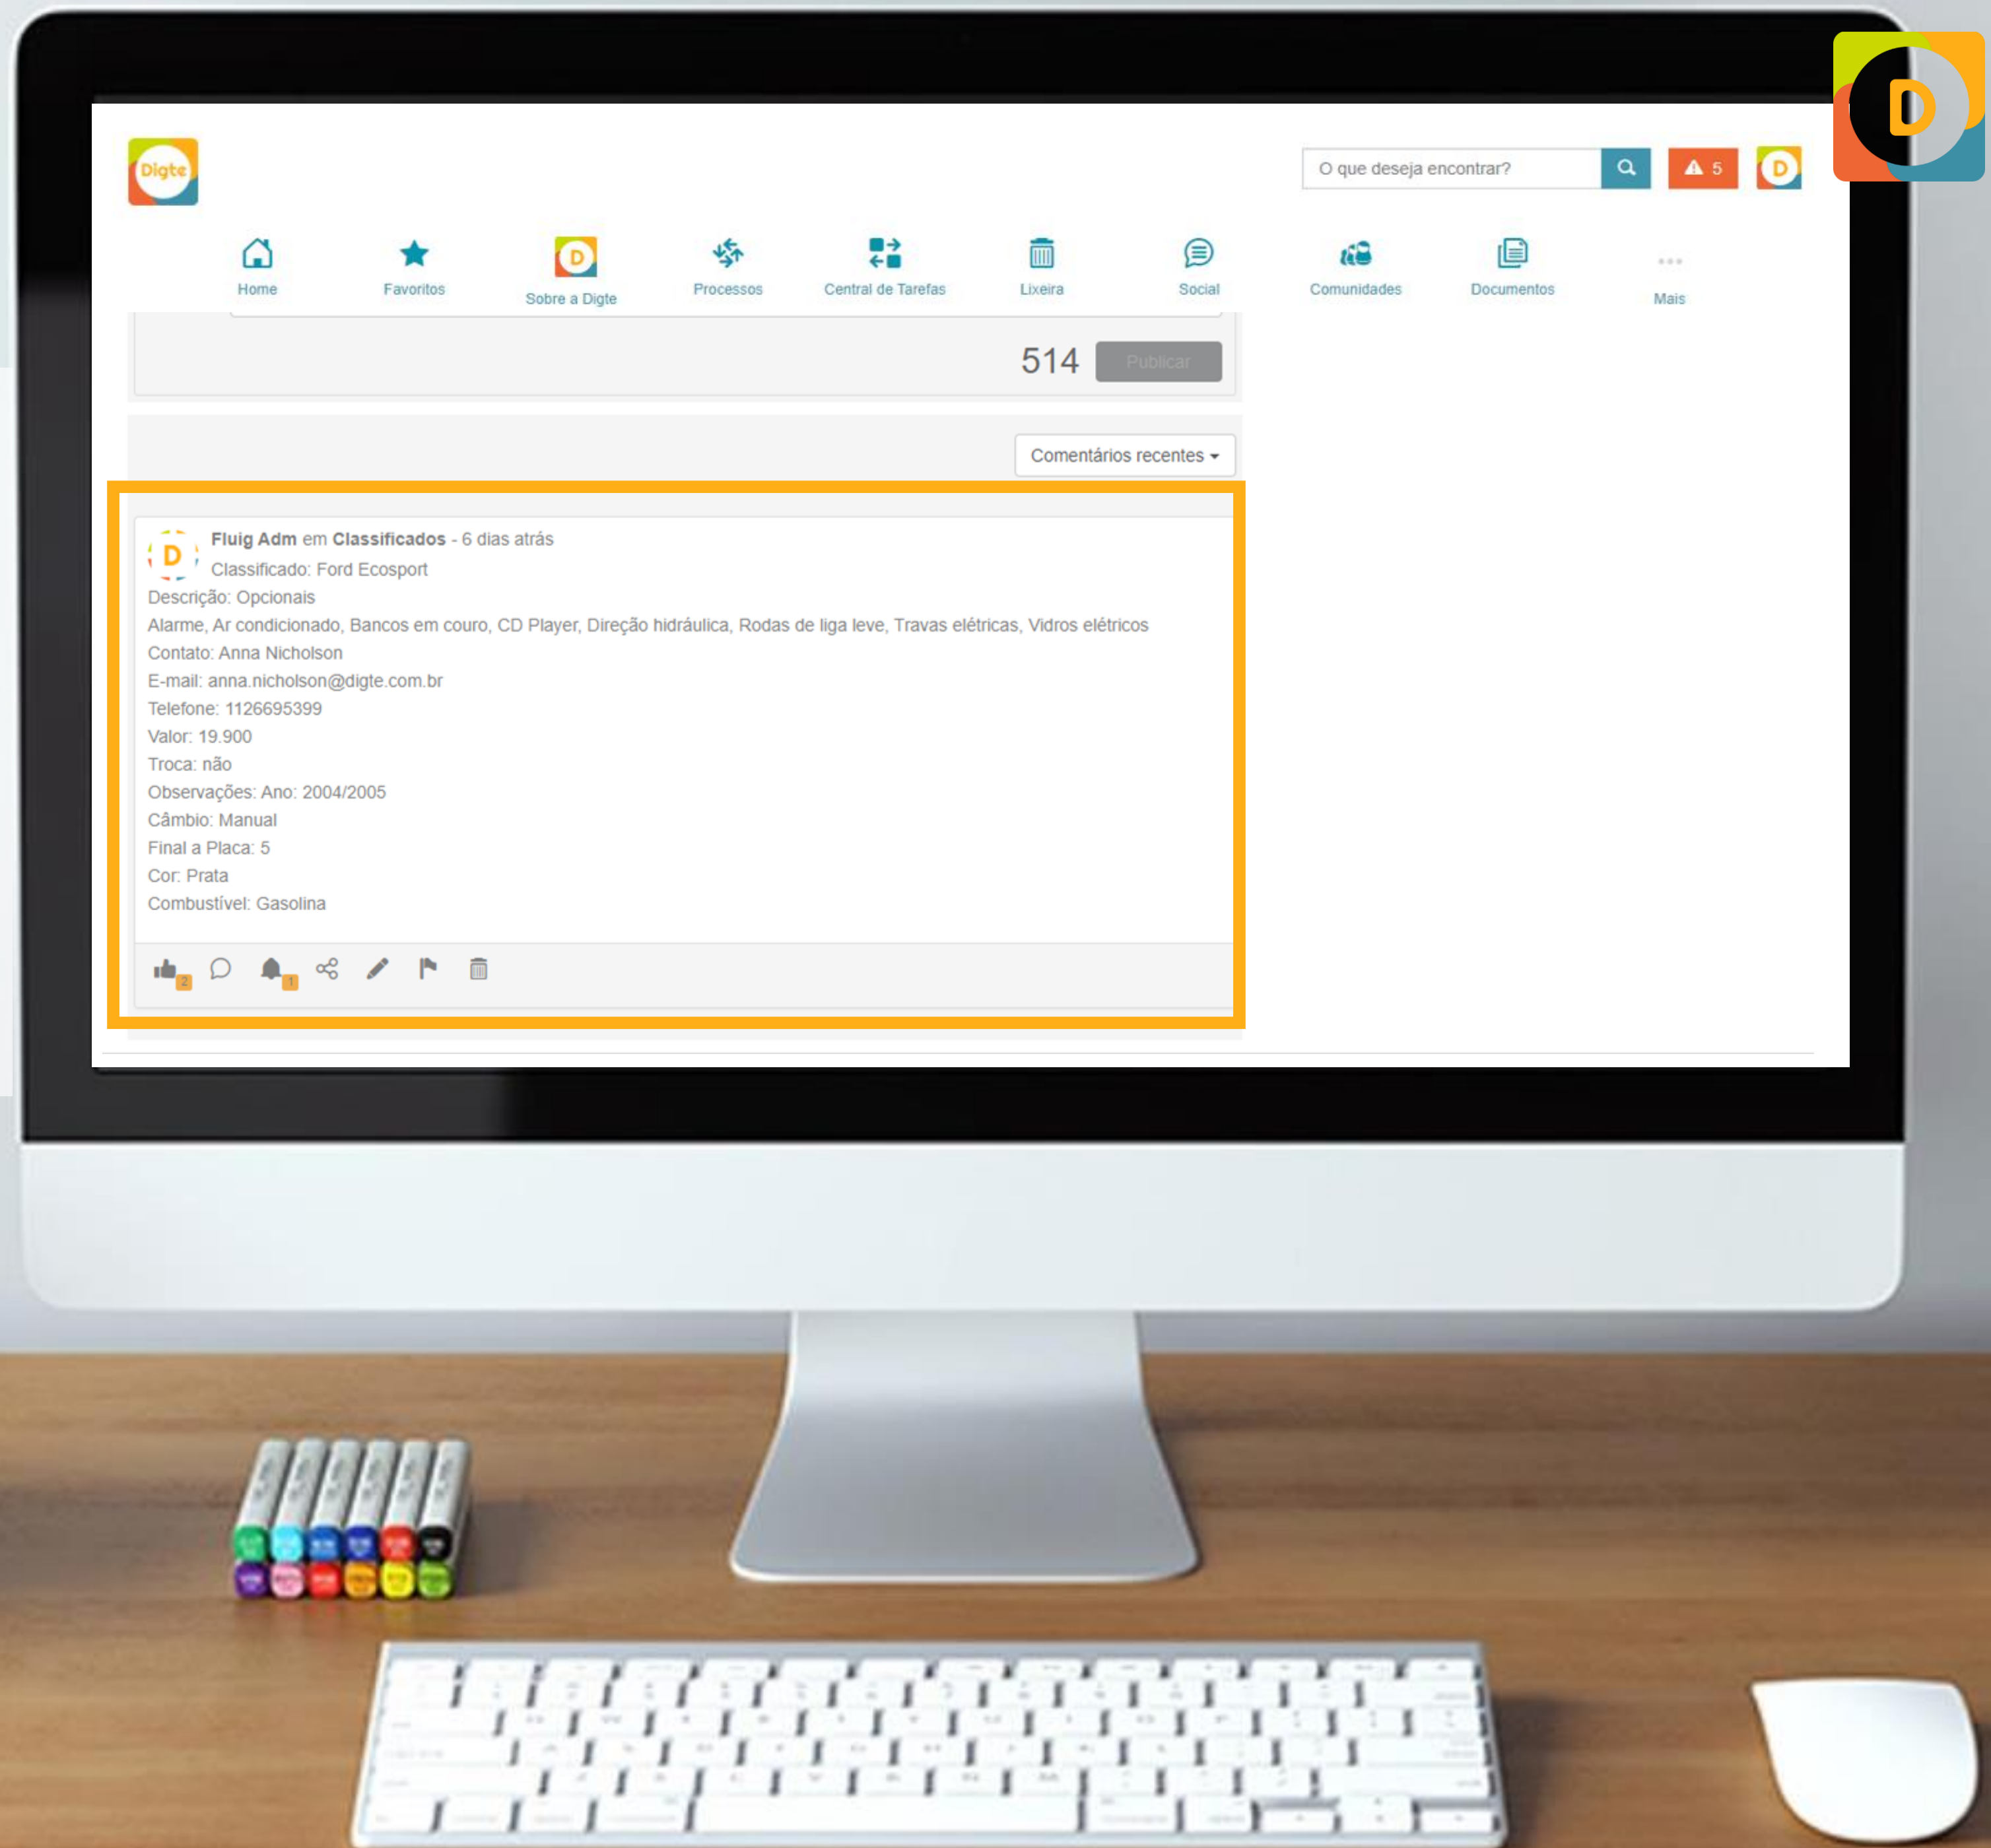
D

Digte

O que deseja encontrar?

5

D

Home

Favoritos

D
Sobre a Digte

Processos

Central de Tarefas

Lixeira

Social

Comunidades

Documentos

Mais

514 Publicar

Comentários recentes

D

**Fluig Adm** em **Classificados** - 6 dias atrás
Classificado: Ford Ecosport
Descrição: Opcionais
Alarme, Ar condicionado, Bancos em couro, CD Player, Direção hidráulica, Rodas de liga leve, Travas elétricas, Vidros elétricos
Contato: Anna Nicholson
E-mail: anna.nicholson@digte.com.br
Telefone: 1126695399
Valor: 19.900
Troca: não
Observações: Ano: 2004/2005
Câmbio: Manual
Final a Placa: 5
Cor: Prata
Combustível: Gasolina

2 1